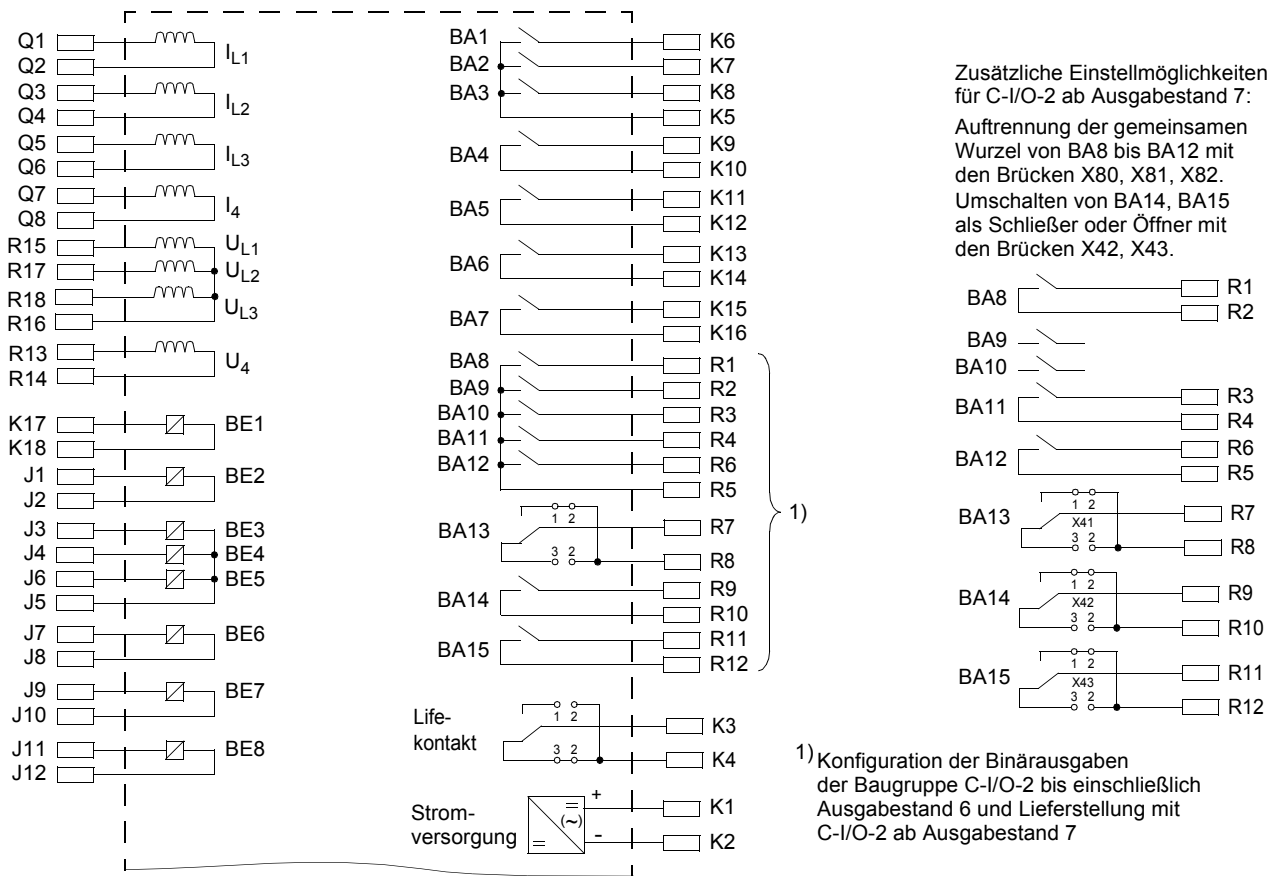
Q1
Q2
Q3
Q4
Q5
Q6
Q7
Q8
R15
R17
R18
R16
R13
R14
K17
K18
J1
J2
J3
J4
J6
J5
J7
J8
J9
J10
J11
J12

$I_{L1}$
$I_{L2}$
$I_{L3}$
$I_4$
$U_{L1}$
$U_{L2}$
$U_{L3}$
$U_4$
BE1
BE2
BE3
BE4
BE5
BE6
BE7
BE8

BA1
BA2
BA3
BA4
BA5
BA6
BA7
BA8
BA9
BA10
BA11
BA12
BA13
BA14
BA15

1 2
3 2

K6
K7
K8
K5
K9
K10
K11
K12
K13
K14
K15
K16
R1
R2
R3
R4
R6
R5
R7
R8
R9
R10
R11
R12

1)

Life-
kontakt
1 2
3 2
K3
K4

Strom-
versorgung
=
(~)
=
+
-
K1
K2

Zusätzliche Einstellmöglichkeiten für C-I/O-2 ab Ausgabestand 7:

Auftrennung der gemeinsamen Wurzel von BA8 bis BA12 mit den Brücken X80, X81, X82.
Umschalten von BA14, BA15 als Schließer oder Öffner mit den Brücken X42, X43.

BA8
BA9
BA10
BA11
BA12
BA13
BA14
BA15
1 2
X41
3 2
1 2
X42
3 2
1 2
X43
3 2
R1
R2
R3
R4
R6
R5
R7
R8
R9
R10
R11
R12

1) Konfiguration der Binärausgaben der Baugruppe C-I/O-2 bis einschließlich Ausgabestand 6 und Lieferstellung mit C-I/O-2 ab Ausgabestand 7